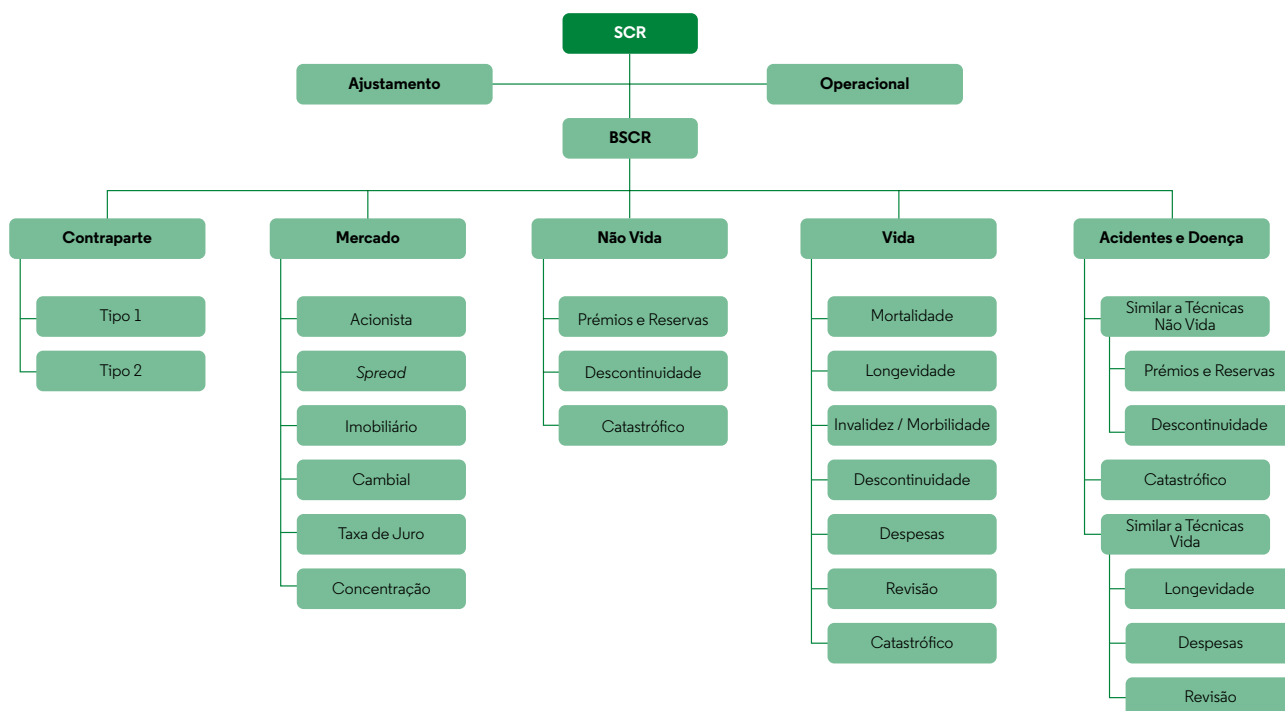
SCR

Ajustamento

Operacional

BSCR

Contraparte

Tipo 1

Tipo 2

Mercado

Acionista

Spread

Imobiliário

Cambial

Taxa de Juro

Concentração

Não Vida

Prémios e Reservas

Descontinuidade

Catastrófico

Vida

Mortalidade

Longevidade

Invalidez / Morbilidade

Descontinuidade

Despesas

Revisão

Catastrófico

Acidentes e Doença

Similar a Técnicas Não Vida

Prémios e Reservas

Descontinuidade

Catastrófico

Similar a Técnicas Vida

Longevidade

Despesas

Revisão